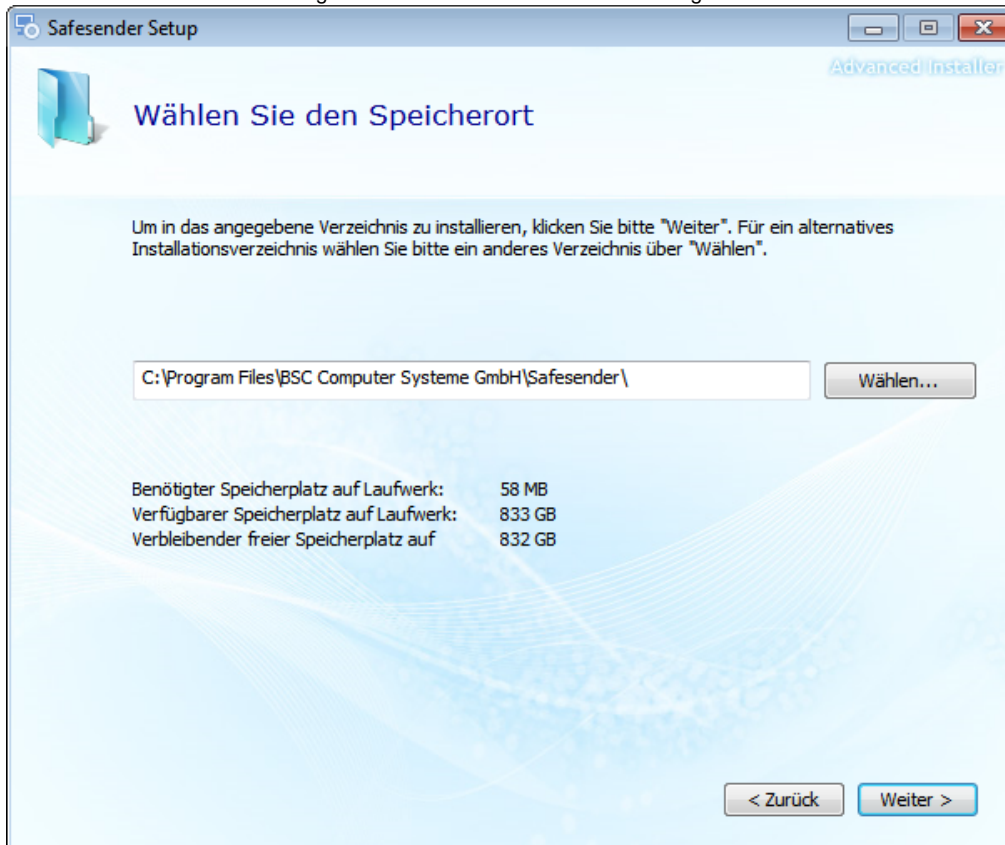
Safesender Setup

Advanced Installer

Wählen Sie den Speicherort

Um in das angegebene Verzeichnis zu installieren, klicken Sie bitte "Weiter". Für ein alternatives Installationsverzeichnis wählen Sie bitte ein anderes Verzeichnis über "Wählen".

C:\Program Files\BSC Computer Systeme GmbH\Safesender\

Wählen...

Benötigter Speicherplatz auf Laufwerk: 58 MB
Verfügbarer Speicherplatz auf Laufwerk: 833 GB
Verbleibender freier Speicherplatz auf 832 GB

< Zurück

Weiter >